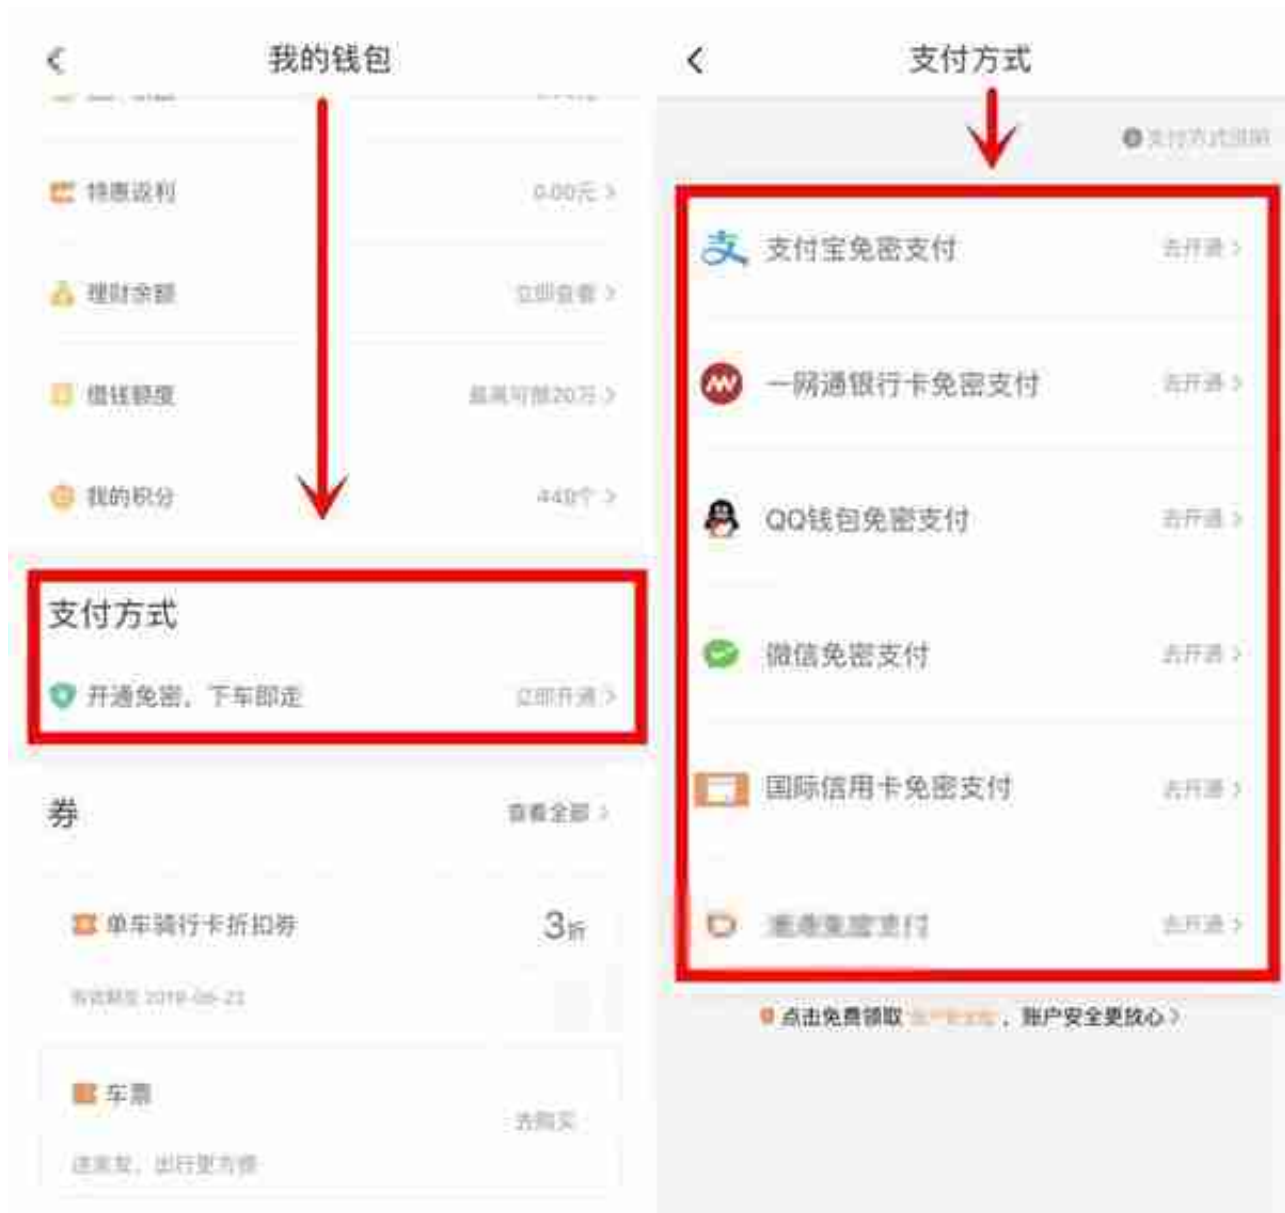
<
我的钱包
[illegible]
特惠返利
0.00元 >
理财余额
立即查看 >
借钱额度
最高可借20万 >
我的积分
448个 >
支付方式
开通免密，下车即走
立即开通 >
券
查看全部 >
单车骑行卡折扣券
3折
有效期至 2019-06-23
车票
去购买
还实惠，出行更方便

<
支付方式
支付方式说明
支付宝免密支付
去开通 >
一网通银行卡免密支付
去开通 >
QQ钱包免密支付
去开通 >
微信免密支付
去开通 >
国际信用卡免密支付
去开通 >
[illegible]
去开通 >
点击免费领取 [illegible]，账户安全更放心 >